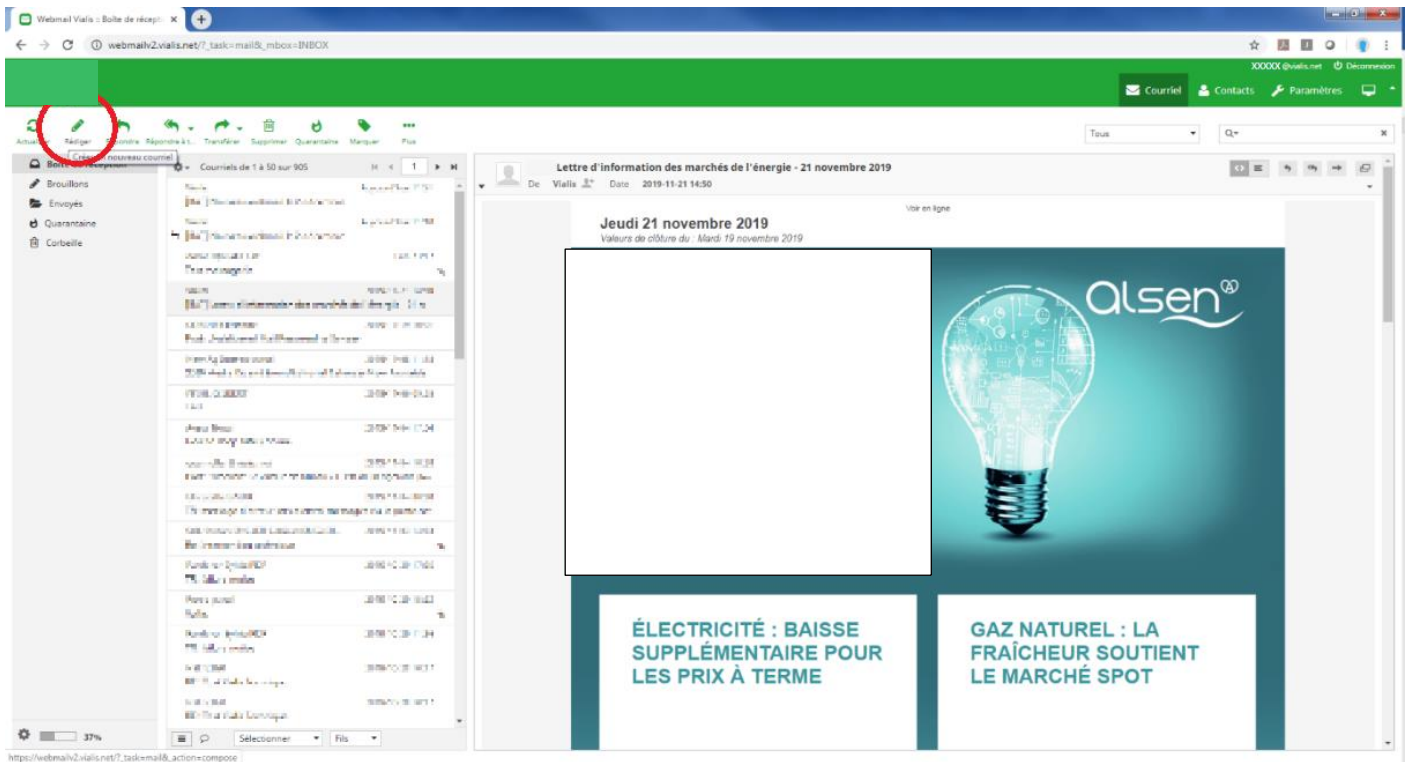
Webmail Vialis :: Boite de récept ×

webmailv2.vialis.net/?_task=mail&_mbox=INBOX

XXXXX@vialis.net Déconnexion

Courriel Contacts Paramètres

Actualiser Rédiger Répondre Répondre à t... Transférer Supprimer Quarantaine Marquer Plus

Créer un nouveau courriel

Tous

Q▾

Boite de réception
Brouillons
Envoyés
Quarantaine
Corbeille

Courriels de 1 à 50 sur 905

1

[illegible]

Lettre d'information des marchés de l'énergie - 21 novembre 2019

De Vialis Date 2019-11-21 14:50

Voir en ligne

Jeudi 21 novembre 2019
Valeurs de clôture du : Mardi 19 novembre 2019

alsen

ÉLECTRICITÉ : BAISSE SUPPLÉMENTAIRE POUR LES PRIX À TERME

GAZ NATUREL : LA FRAÎCHEUR SOUTIENT LE MARCHÉ SPOT

37%

Sélectionner Fils

https://webmailv2.vialis.net/?_task=mail&_action=compose